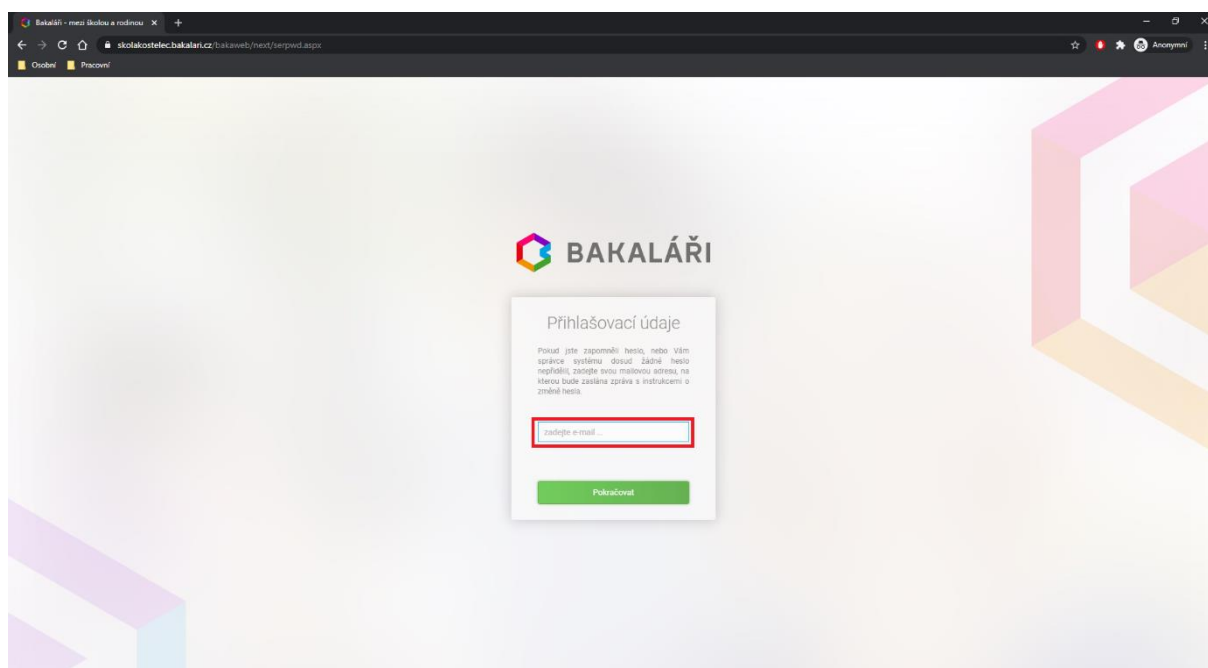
Bakaláři - mezi školou a rodinou ×

skolakostelec.bakalari.cz/bakaweb/next/serpwd.aspx

Anonymní

Osobní Pracovní

BAKALÁŘI

Přihlašovací údaje

Pokud jste zapomněli heslo, nebo Vám správce systému dosud žádné heslo nepřidělil, zadejte svou mailovou adresu, na kterou bude zaslána zpráva s instrukcemi o změně hesla.

zadejte e-mail ...

Pokračovat